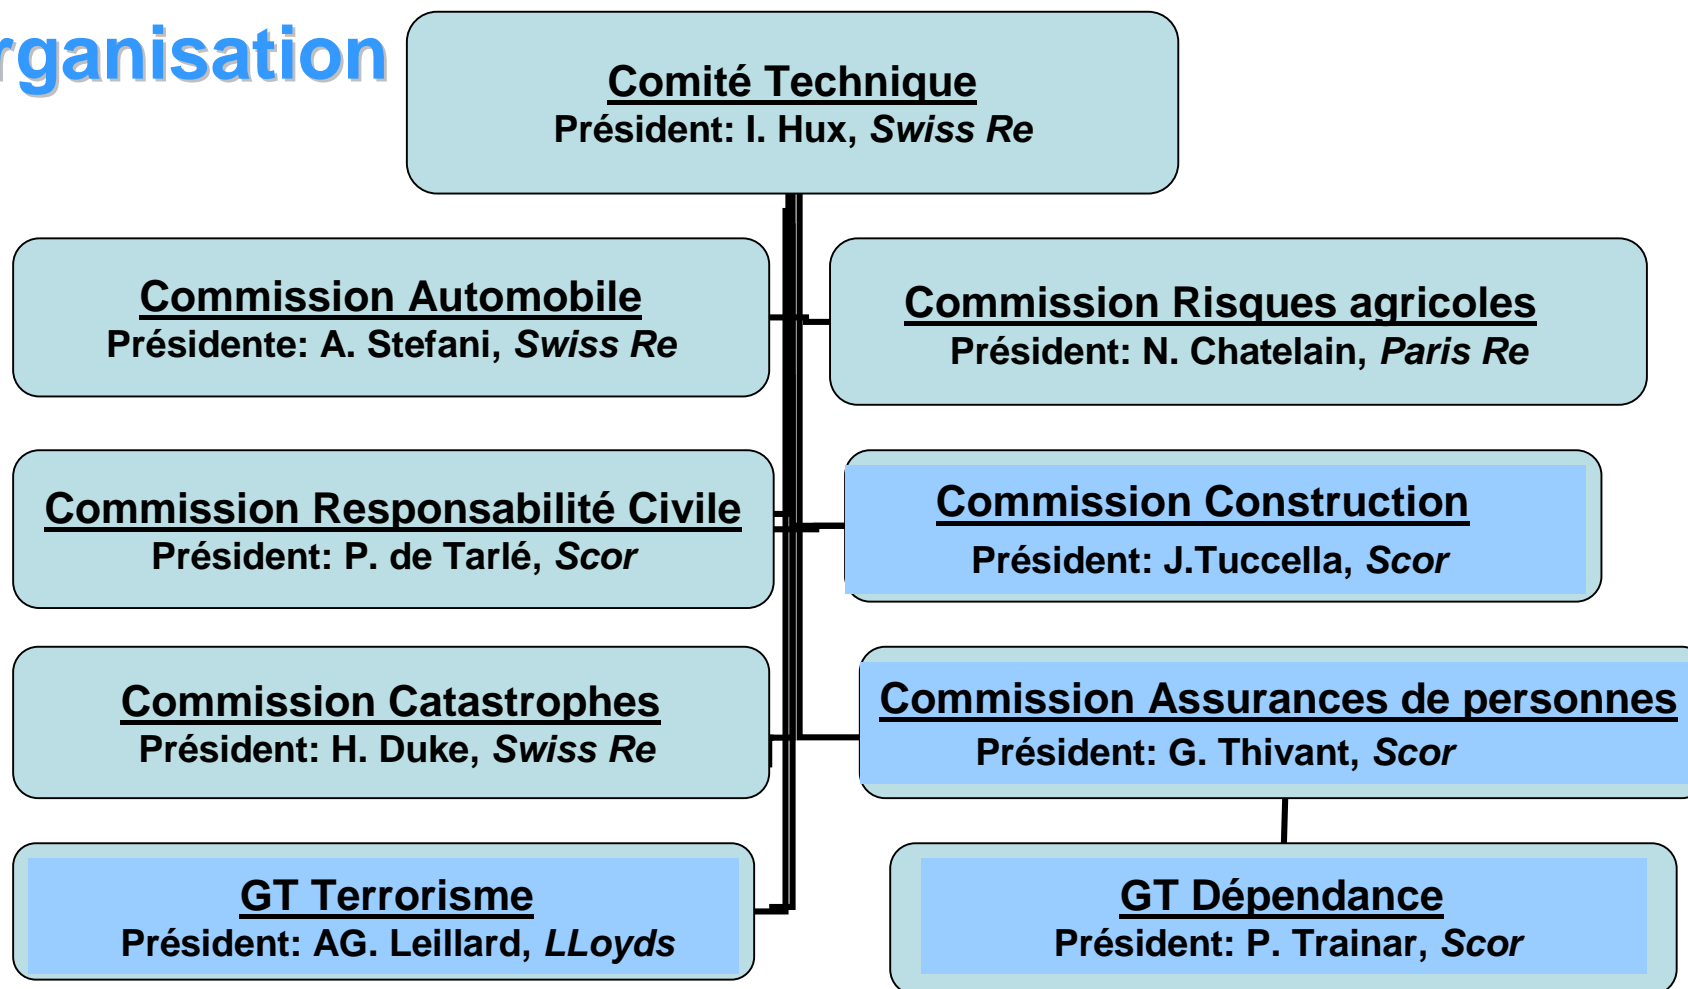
rganisation

Comité Technique
Président: I. Hux, Swiss Re

Commission Automobile
Présidente: A. Stefani, Swiss Re

Commission Risques agricoles
Président: N. Chatelain, Paris Re

Commission Responsabilité Civile
Président: P. de Tarlé, Scor

Commission Construction
Président: J.Tuccella, Scor

Commission Catastrophes
Président: H. Duke, Swiss Re

Commission Assurances de personnes
Président: G. Thivant, Scor

GT Terrorisme
Président: AG. Leillard, LLoyds

GT Dépendance
Président: P. Trainar, Scor